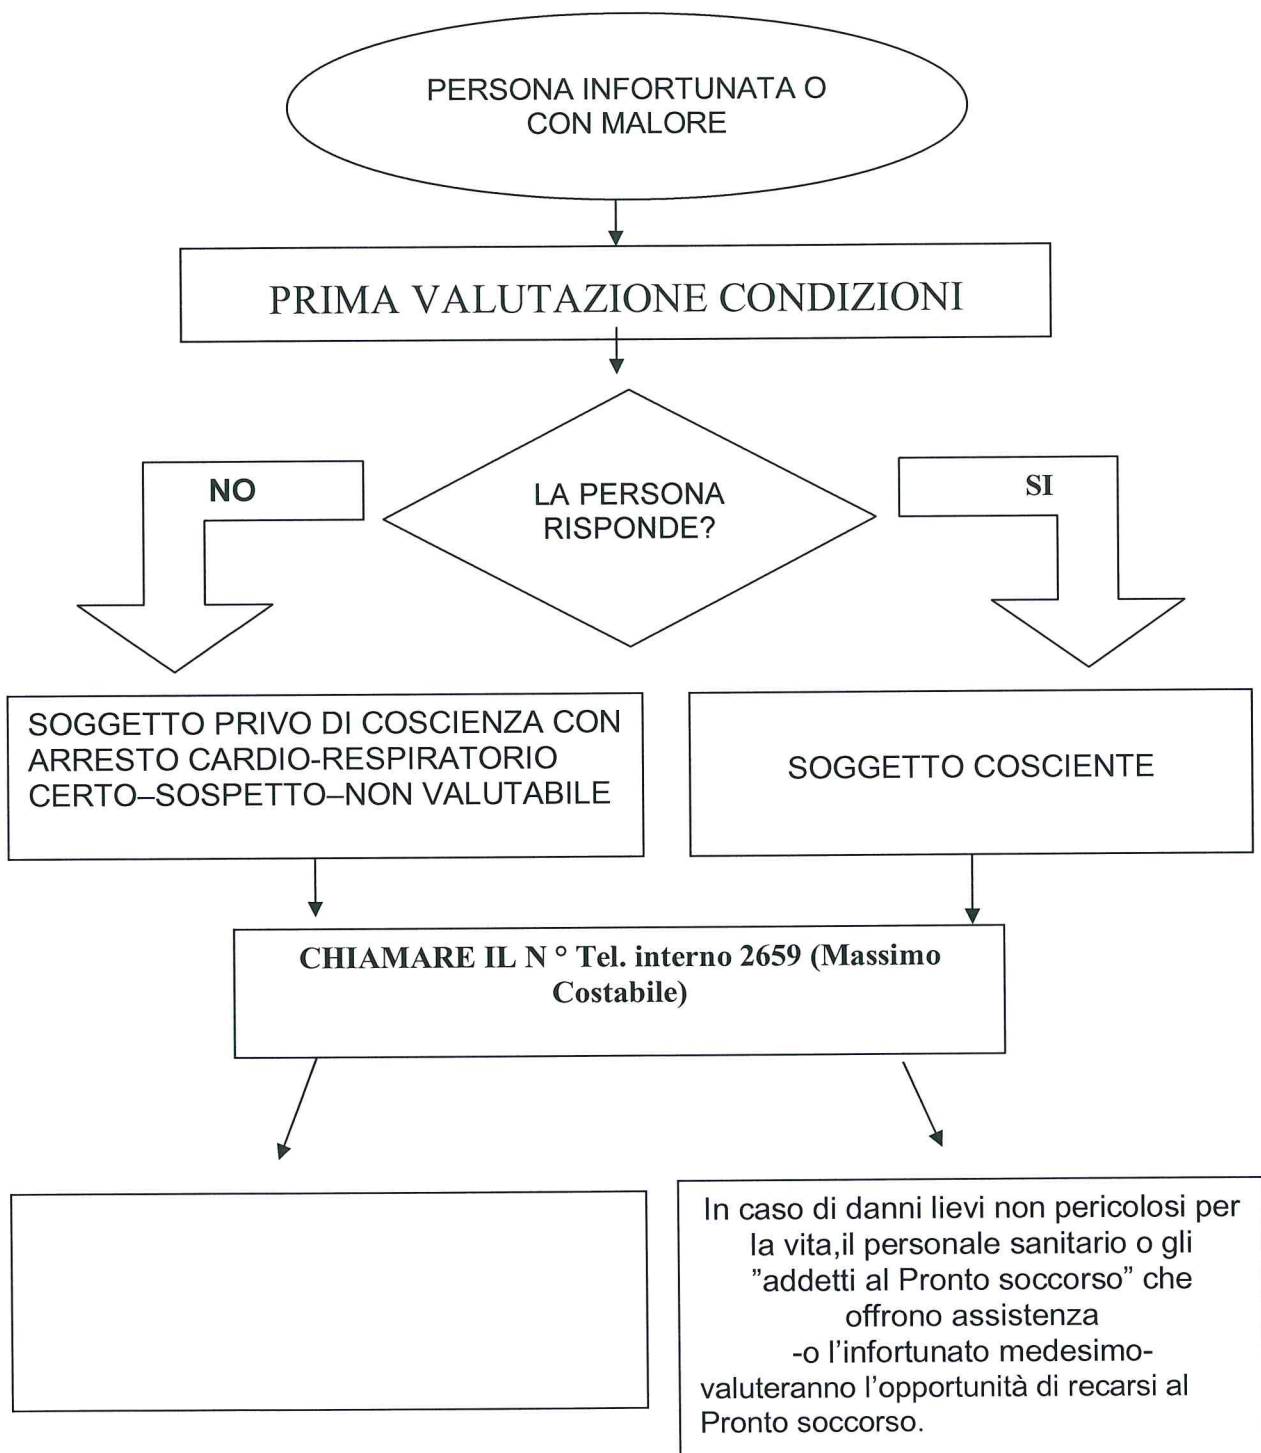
PERSONA INFORTUNATA O CON MALORE

PRIMA VALUTAZIONE CONDIZIONI

NO

LA PERSONA RISPONDE?

SI

SOGGETTO PRIVO DI COSCIENZA CON ARRESTO CARDIO-RESPIRATORIO CERTO–SOSPETTO–NON VALUTABILE

SOGGETTO COSCIENTE

CHIAMARE IL N ° Tel. interno 2659 (Massimo Costabile)

In caso di danni lievi non pericolosi per la vita,il personale sanitario o gli "addetti al Pronto soccorso" che offrono assistenza
-o l'infortunato medesimo-
valuteranno l'opportunità di recarsi al Pronto soccorso.